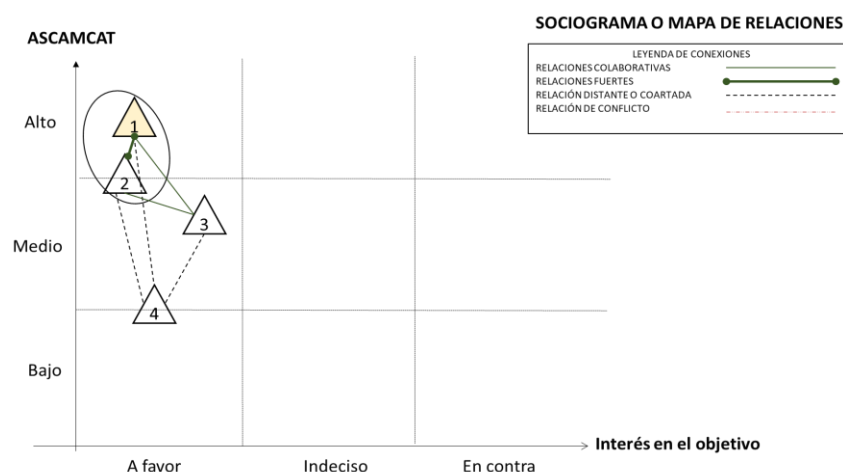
ASCAMCAT

SOCIOGRAMA O MAPA DE RELACIONES

LEYENDA DE CONEXIONES
RELACIONES COLABORATIVAS
RELACIONES FUERTES
RELACIÓN DISTANTE O COARTADA
RELACIÓN DE CONFLICTO

Alto

Medio

Bajo

1

2

3

4

Interés en el objetivo

A favor

Indeciso

En contra